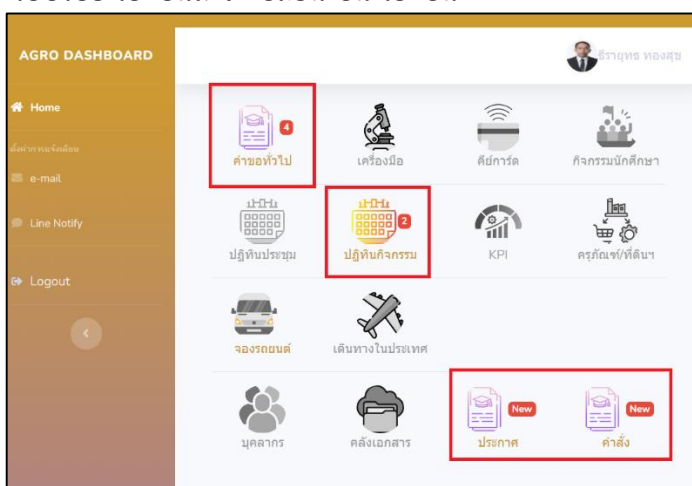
AGRO DASHBOARD

Home

ตั้งค่าการแจ้งเตือน

e-mail

Line Notify

Logout

ธีรายุทธ ทองสุข

4
คำขอทั่วไป

เครื่องมือ

คีย์การ์ด

กิจกรรมนักศึกษา

ปฏิทินประชุม

2
ปฏิทินกิจกรรม

KPI

ครุภัณฑ์/ที่ดินฯ

จองรถยนต์

เดินทางในประเทศ

บุคลากร

คลังเอกสาร

New
ประกาศ

New
คำสั่ง